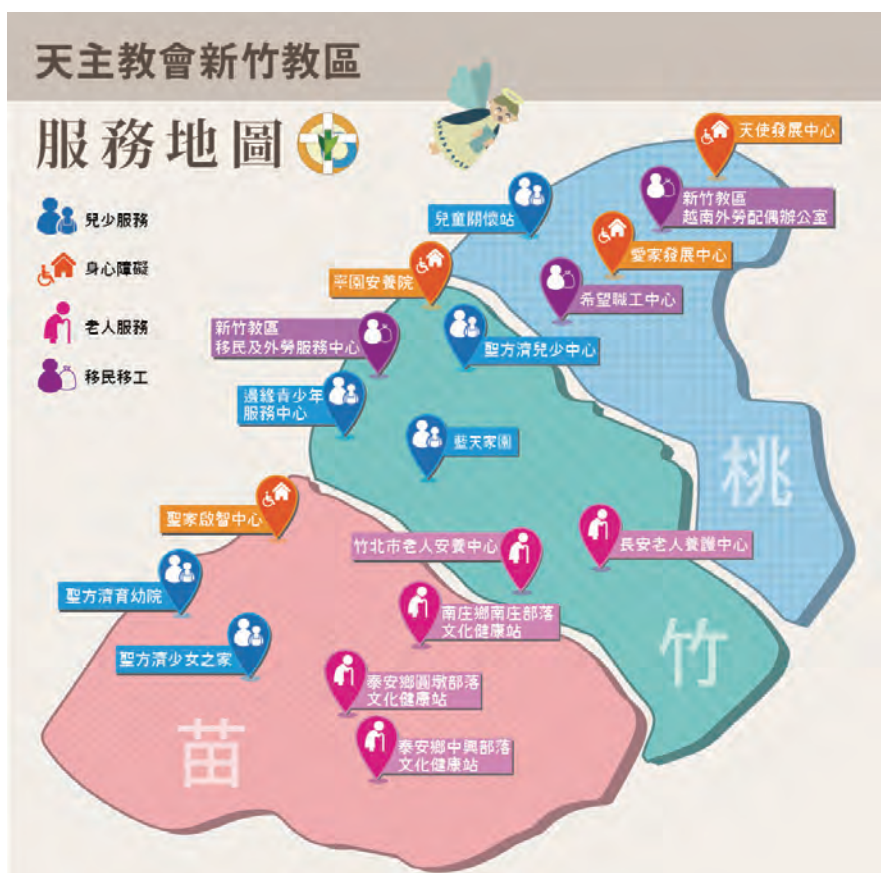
天主教會新竹教區

服務地圖

兒少服務

身心障礙

老人服務

移民移工

天使發展中心

新竹教區
越南外勞配偶辦公室

兒童關懷站

愛家發展中心

希望職工中心

平園安養院

新竹教區
移民及外勞服務中心

聖方濟兒少中心

邊緣青少年
服務中心

藍天家園

桃

聖家啟智中心

竹北市老人安養中心

長安老人養護中心

聖方濟育幼院

南庄鄉南庄部落
文化健康站

竹

聖方濟少女之家

泰安鄉圓墩部落
文化健康站

泰安鄉中興部落
文化健康站

苗